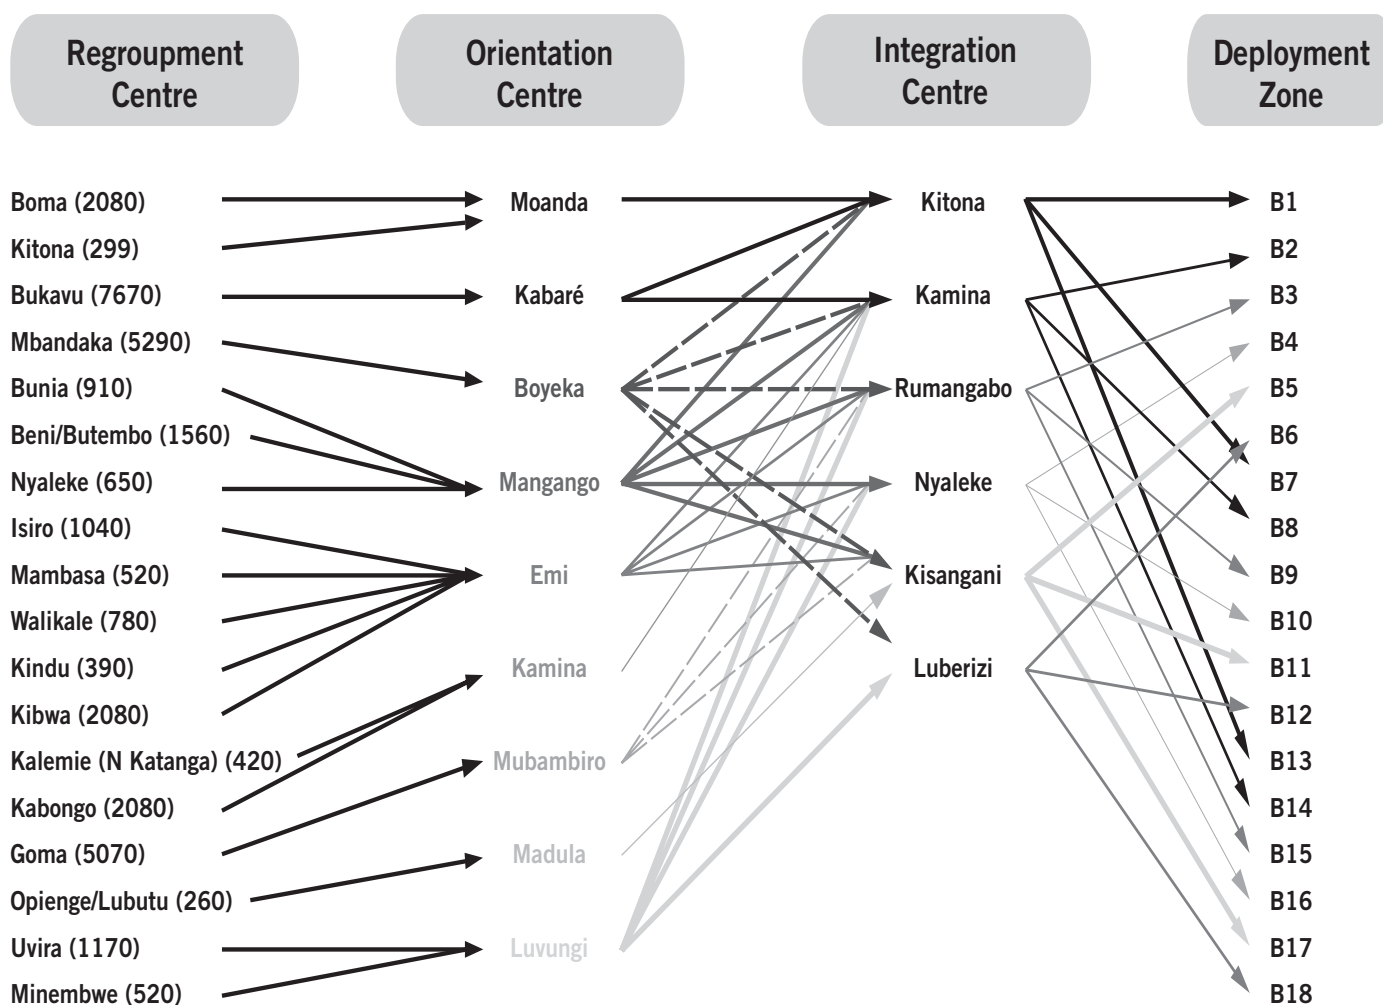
Regroupment Centre

Orientation Centre

Integration Centre

Deployment Zone

Boma (2080)
Kitona (299)
Bukavu (7670)
Mbandaka (5290)
Bunia (910)
Beni/Butembo (1560)
Nyaleke (650)
Isiro (1040)
Mambasa (520)
Walikale (780)
Kindu (390)
Kibwa (2080)
Kalemie (N Katanga) (420)
Kabongo (2080)
Goma (5070)
Opienge/Lubutu (260)
Uvira (1170)
Minembwe (520)

Moanda
Kabaré
Boyeka
Mangango
Emi
Kamina
Mubambiro
Madula
Luvungi

Kitona
Kamina
Rumangabo
Nyaleke
Kisangani
Luberizi

B1
B2
B3
B4
B5
B6
B7
B8
B9
B10
B11
B12
B13
B14
B15
B16
B17
B18